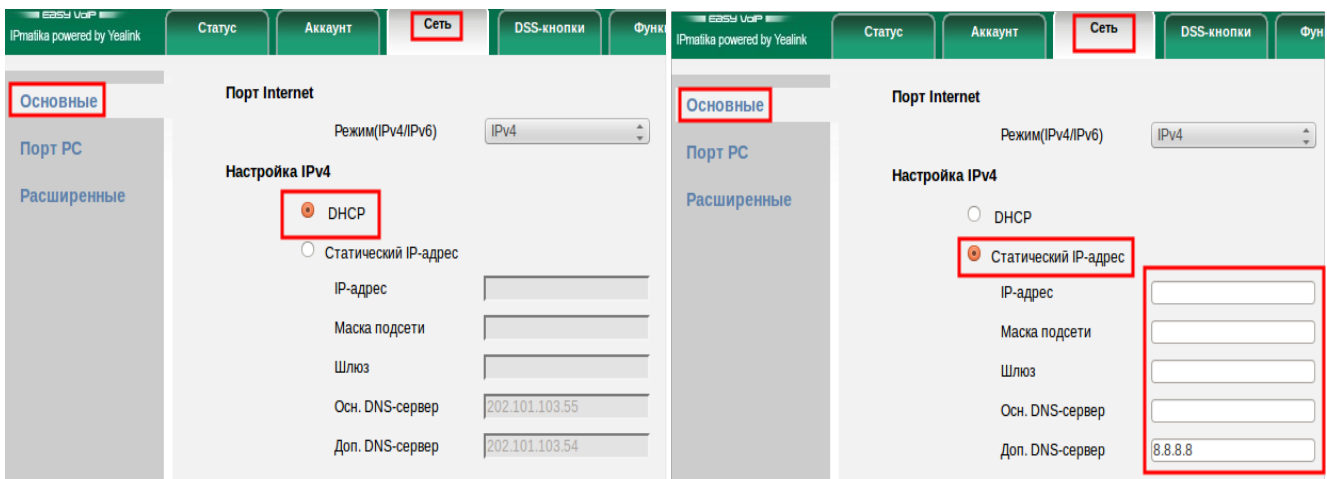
EASY VoIP
IPmatika powered by Yealink

Статус
Аккаунт
Сеть
DSS-кнопки
Функ

Основные
Порт PC
Расширенные

Порт Internet
Режим(IPv4/IPv6) IPv4

Настройка IPv4
DHCP
Статический IP-адрес
IP-адрес
Маска подсети
Шлюз
Осн. DNS-сервер 202.101.103.55
Доп. DNS-сервер 202.101.103.54

EASY VoIP
IPmatika powered by Yealink

Статус
Аккаунт
Сеть
DSS-кнопки
Фун

Основные
Порт PC
Расширенные

Порт Internet
Режим(IPv4/IPv6) IPv4

Настройка IPv4
DHCP
Статический IP-адрес
IP-адрес
Маска подсети
Шлюз
Осн. DNS-сервер
Доп. DNS-сервер 8.8.8.8